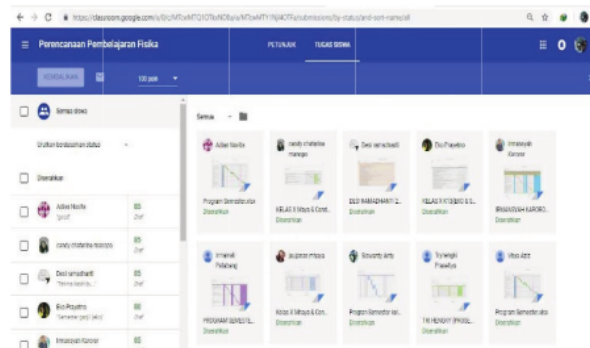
https://classroom.google.com/u/0/c/MTcxNTQ1OTkxNDEy/a/MTcxMTY1NjI4OTFk/submissions/by-status/and-sort-name/all

Perencanaan Pembelajaran Fisika

PETUNJUK TUGAS SISWA

KEMBALIKAN

100 poin

Semua siswa

Urutkan berdasarkan status

Diserahkan

Adiwa Nosfia
"good"
85
/ 100

candy christine marooa
85
/ 100

Desi ramadhanti
"Terima kasih bu..."
85
/ 100

Eko Prayetno
"Semoga ganji lebih"
85
/ 100

Irmawiyah Karone
85

Semua

Adiwa Nosfia
Program Semester.xlsx
Diserahkan

candy christine marooa
KELAS X Mtaya & Cont...
Diserahkan

Desi ramadhanti
DESI RAMADHANTI 2...
Diserahkan

Eko Prayetno
KELAS X IPTEKPD S S...
Diserahkan

Irmawiyah Karone
IRMAWIYAH KARORO...
Diserahkan

Irmawati Pelabang
PROGRAM SEMESTE...
Diserahkan

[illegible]
Kelas X Mtaya & Cen...
Diserahkan

Stevanty Arty
Program Semester kel...
Diserahkan

Try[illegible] Prasetya
TRI HENDRY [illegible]
Diserahkan

Vitaya Astri
Program Semester.xlsx
Diserahkan